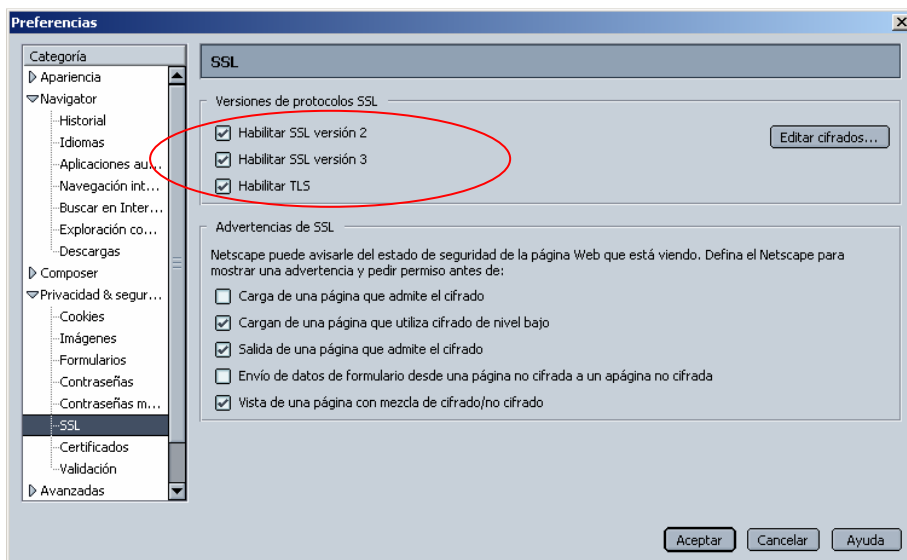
Preferencias

Categoría
Apariencia
Navigator
Historial
Idiomas
Aplicaciones au...
Navegación int...
Buscar en Inter...
Exploración co...
Descargas
Composer
Privacidad & segur...
Cookies
Imágenes
Formularios
Contraseñas
Contraseñas m...
SSL
Certificados
Validación
Avanzadas

SSL

Versiones de protocolos SSL
Habilitar SSL versión 2
Habilitar SSL versión 3
Habilitar TLS
Editar cifrados...

Advertencias de SSL
Netscape puede avisarle del estado de seguridad de la página Web que está viendo. Defina el Netscape para mostrar una advertencia y pedir permiso antes de:
Carga de una página que admite el cifrado
Cargan de una página que utiliza cifrado de nivel bajo
Salida de una página que admite el cifrado
Envío de datos de formulario desde una página no cifrada a un apágina no cifrada
Vista de una página con mezcla de cifrado/no cifrado

Aceptar
Cancelar
Ayuda